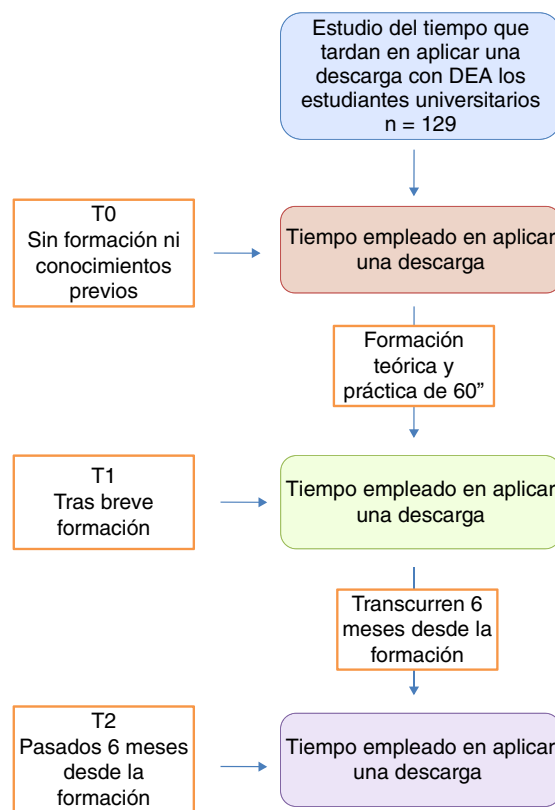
Estudio del tiempo que tardan en aplicar una descarga con DEA los estudiantes universitarios
n = 129

T0
Sin formación ni conocimientos previos

Tiempo empleado en aplicar una descarga

Formación teórica y práctica de 60”

T1
Tras breve formación

Tiempo empleado en aplicar una descarga

Transcurren 6 meses desde la formación

T2
Pasados 6 meses desde la formación

Tiempo empleado en aplicar una descarga